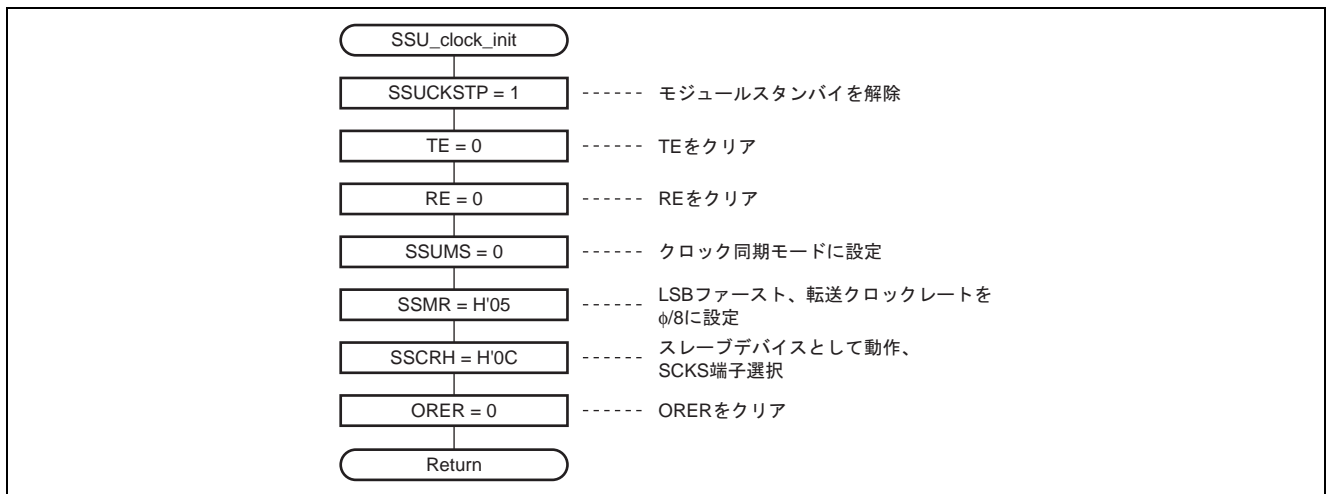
SSU_clock_init

SSUCKSTP = 1 ------ モジュールスタンバイを解除

TE = 0 ------ TEをクリア

RE = 0 ------ REをクリア

SSUMS = 0 ------ クロック同期モードに設定

SSMR = H'05 ------ LSBファースト、転送クロックレートを$\phi$/8に設定

SSCRH = H'0C ------ スレーブデバイスとして動作、SCKS端子選択

ORER = 0 ------ ORERをクリア

Return